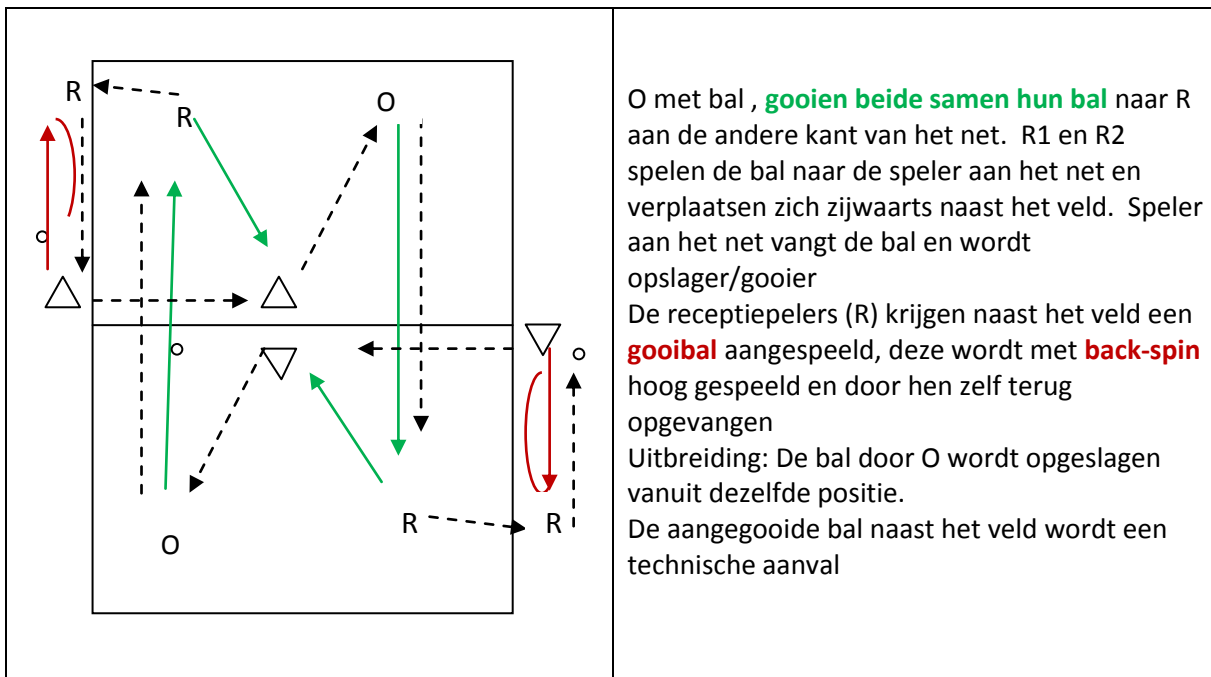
| R R O R R O | O met bal , **gooien beide samen hun bal** naar R aan de andere kant van het net. R1 en R2 spelen de bal naar de speler aan het net en verplaatsen zich zijwaarts naast het veld. Speler aan het net vangt de bal en wordt opslager/gooier<br>De receptiepelers (R) krijgen naast het veld een **gooibal** aangespeeld, deze wordt met **back-spin** hoog gespeeld en door hen zelf terug opgevangen<br>Uitbreiding: De bal door O wordt opgeslagen vanuit dezelfde positie.<br>De aangegooide bal naast het veld wordt een technische aanval |
|---|---|